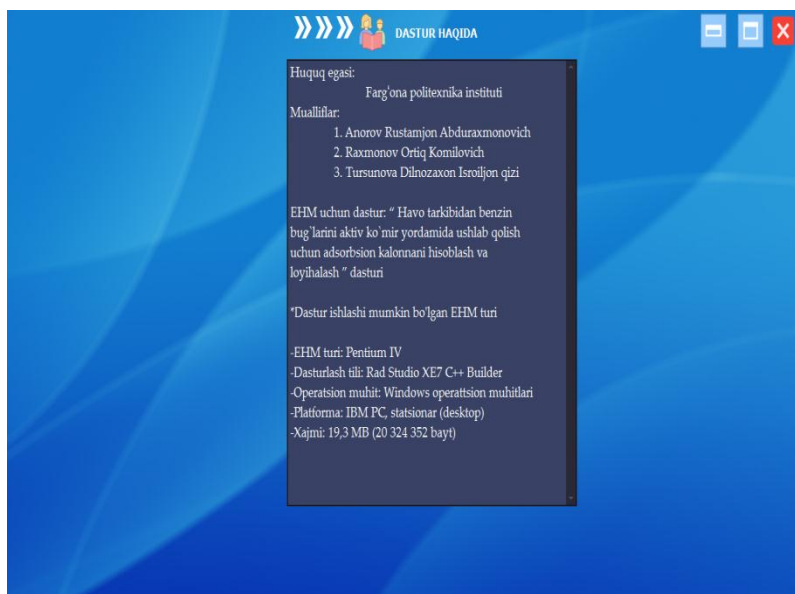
DASTUR HAQIDA

X

Huquq egasi:
Farg'ona politexnika instituti
Mualliflar:
1. Anorov Rustamjon Abduraxmonovich
2. Raxmonov Ortiq Komilovich
3. Tursunova Dilnozaxon Isroiljon qizi

EHM uchun dastur: " Havo tarkibidan benzin bug'larini aktiv ko'mir yordamida ushlab qolish uchun adsorbsion kalonnani hisoblash va loyihalash " dasturi

*Dastur ishlashi mumkin bo'lgan EHM turi

-EHM turi: Pentium IV
-Dasturlash tili: Rad Studio XE7 C++ Builder
-Operatsion muhit: Windows operattsion muhitlari
-Platforma: IBM PC, statsionar (desktop)
-Xajmi: 19,3 MB (20 324 352 bayt)